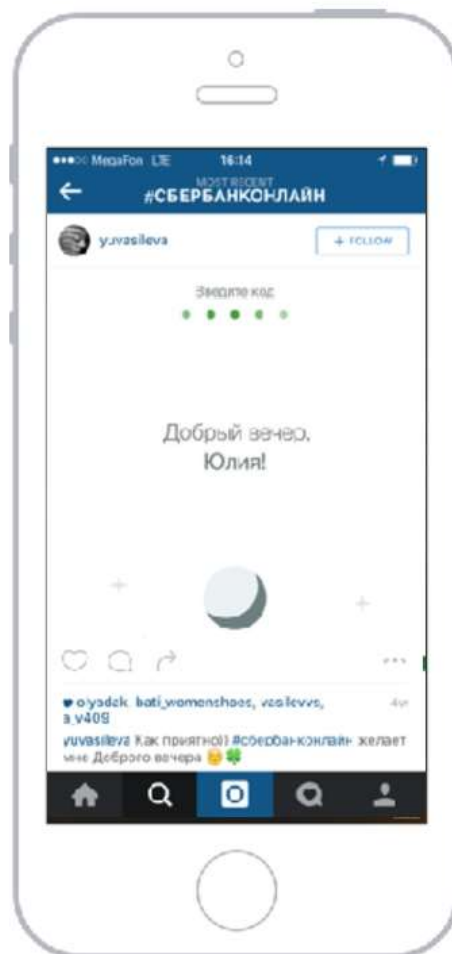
●●●○○ MegaFon LTE 16:14

MOST RECENT
#СБЕРБАНКОНЛАЙН

y.vasileva

+ FOLLOW

Введите код

Добрый вечер,
Юлия!

♥ olyadek, bati_womenshoes, vasilevva, a_v409

4w

yuvasileva Как приятно!) #сбербанконлайн желает мне Доброго вечера 😊🍀